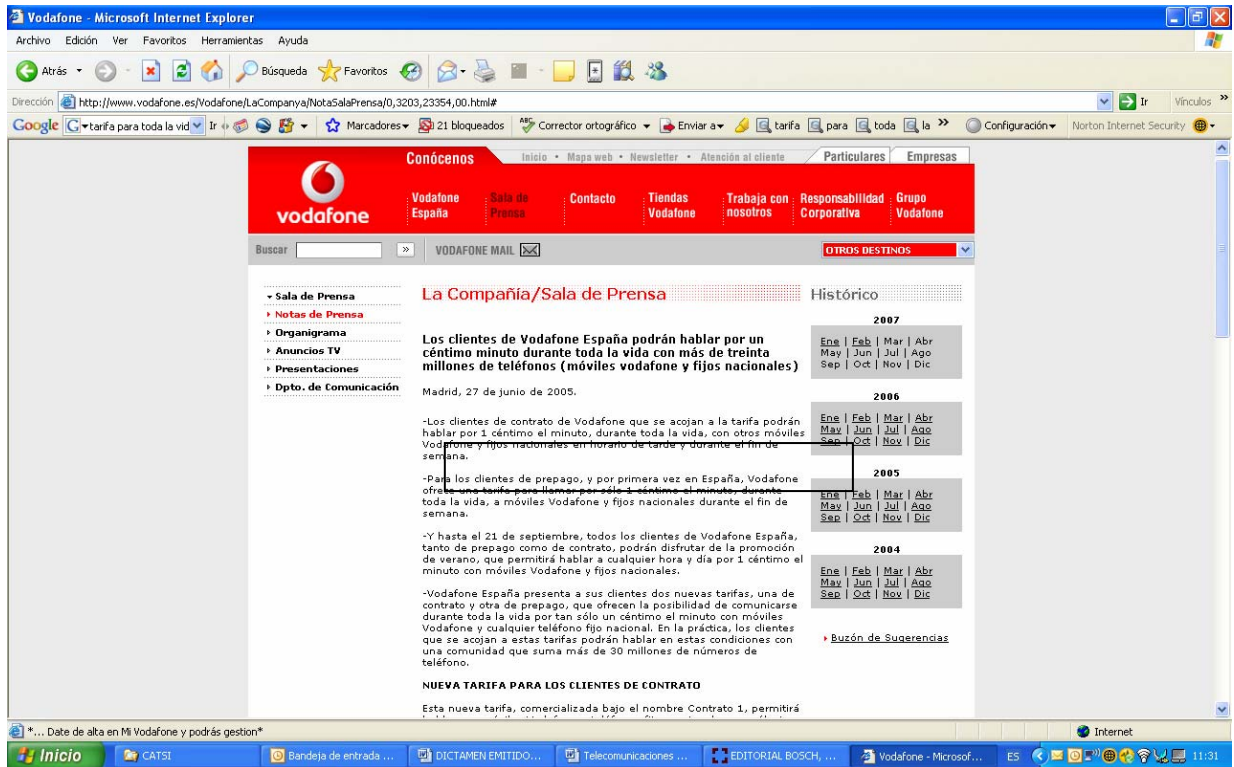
Vodafone - Microsoft Internet Explorer

Archivo Edición Ver Favoritos Herramientas Ayuda

Atrás Búsqueda Favoritos

Dirección http://www.vodafone.es/Vodafone/LaCompanya/NotaSalaPrensa/0,3203,23354,00.html# Ir Vínculos

Google tarifa para toda la vid Ir Marcadores 21 bloqueados Corrector ortográfico Enviar a tarifa para toda la Configuración Norton Internet Security

Conócenos Inicio • Mapa web • Newsletter • Atención al cliente Particulares Empresas

vodafone

Vodafone España | Sala de Prensa | Contacto | Tiendas Vodafone | Trabaja con nosotros | Responsabilidad Corporativa | Grupo Vodafone

Buscar » VODAFONE MAIL OTROS DESTINOS

Sala de Prensa
Notas de Prensa
Organigrama
Anuncios TV
Presentaciones
Dpto. de Comunicación

La Compañía/Sala de Prensa

Los clientes de Vodafone España podrán hablar por un céntimo minuto durante toda la vida con más de treinta millones de teléfonos (móviles vodafone y fijos nacionales)

Madrid, 27 de junio de 2005.

-Los clientes de contrato de Vodafone que se acojan a la tarifa podrán hablar por 1 céntimo el minuto, durante toda la vida, con otros móviles Vodafone y fijos nacionales en horario de tarde y durante el fin de semana.

-Para los clientes de prepago, y por primera vez en España, Vodafone ofrece una tarifa para llamar por sólo 1 céntimo el minuto, durante toda la vida, a móviles Vodafone y fijos nacionales durante el fin de semana.

-Y hasta el 21 de septiembre, todos los clientes de Vodafone España, tanto de prepago como de contrato, podrán disfrutar de la promoción de verano, que permitirá hablar a cualquier hora y día por 1 céntimo el minuto con móviles Vodafone y fijos nacionales.

-Vodafone España presenta a sus clientes dos nuevas tarifas, una de contrato y otra de prepago, que ofrecen la posibilidad de comunicarse durante toda la vida por tan sólo un céntimo el minuto con móviles Vodafone y cualquier teléfono fijo nacional. En la práctica, los clientes que se acojan a estas tarifas podrán hablar en estas condiciones con una comunidad que suma más de 30 millones de números de teléfono.

NUEVA TARIFA PARA LOS CLIENTES DE CONTRATO

Esta nueva tarifa, comercializada bajo el nombre Contrato 1, permitirá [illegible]

Histórico

2007
Ene | Feb | Mar | Abr
May | Jun | Jul | Ago
Sep | Oct | Nov | Dic

2006
Ene | Feb | Mar | Abr
May | Jun | Jul | Ago
Sep | Oct | Nov | Dic

2005
Ene | Feb | Mar | Abr
May | Jun | Jul | Ago
Sep | Oct | Nov | Dic

2004
Ene | Feb | Mar | Abr
May | Jun | Jul | Ago
Sep | Oct | Nov | Dic

Buzón de Sugerencias

*... Date de alta en Mi Vodafone y podrás gestion* Internet

Inicio CATSI Bandeja de entrada ... DICTAMEN EMITIDO... Telecomunicaciones ... EDITORIAL BOSCH, ... Vodafone - Microsof... ES 11:31